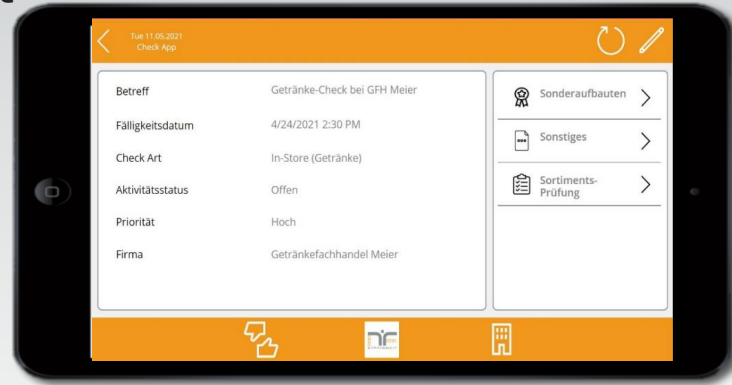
Tue 11.05.2021
Check App

| Betreff | Getränke-Check bei GFH Meier |
|---|---|
| Fälligkeitsdatum | 4/24/2021 2:30 PM |
| Check Art | In-Store (Getränke) |
| Aktivitätsstatus | Offen |
| Priorität | Hoch |
| Firma | Getränkefachhandel Meier |

Sonderaufbauten
Sonstiges
Sortiments-Prüfung